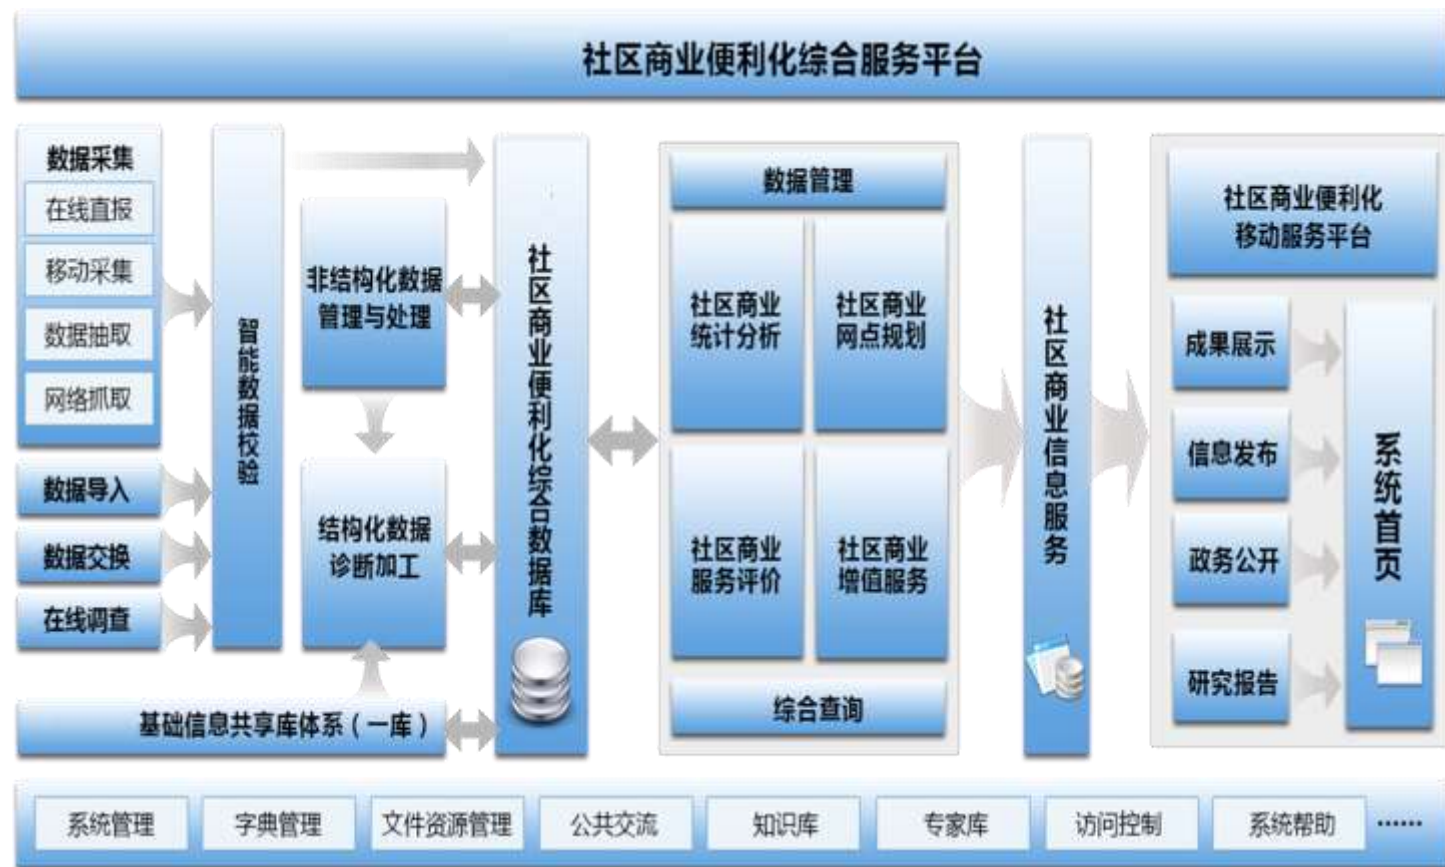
社区商业便利化综合服务平台

数据采集
在线直报
移动采集
数据抽取
网络抓取

数据导入
数据交换
在线调查

智能数据校验

非结构化数据管理与处理

结构化数据诊断加工

基础信息共享库体系（一库）

社区商业便利化综合数据库

数据管理
社区商业统计分析
社区商业网点规划
社区商业服务评价
社区商业增值服务
综合查询

社区商业信息服务

社区商业便利化移动服务平台
成果展示
信息发布
政务公开
研究报告
系统首页

系统管理
字典管理
文件资源管理
公共交流
知识库
专家库
访问控制
系统帮助
……